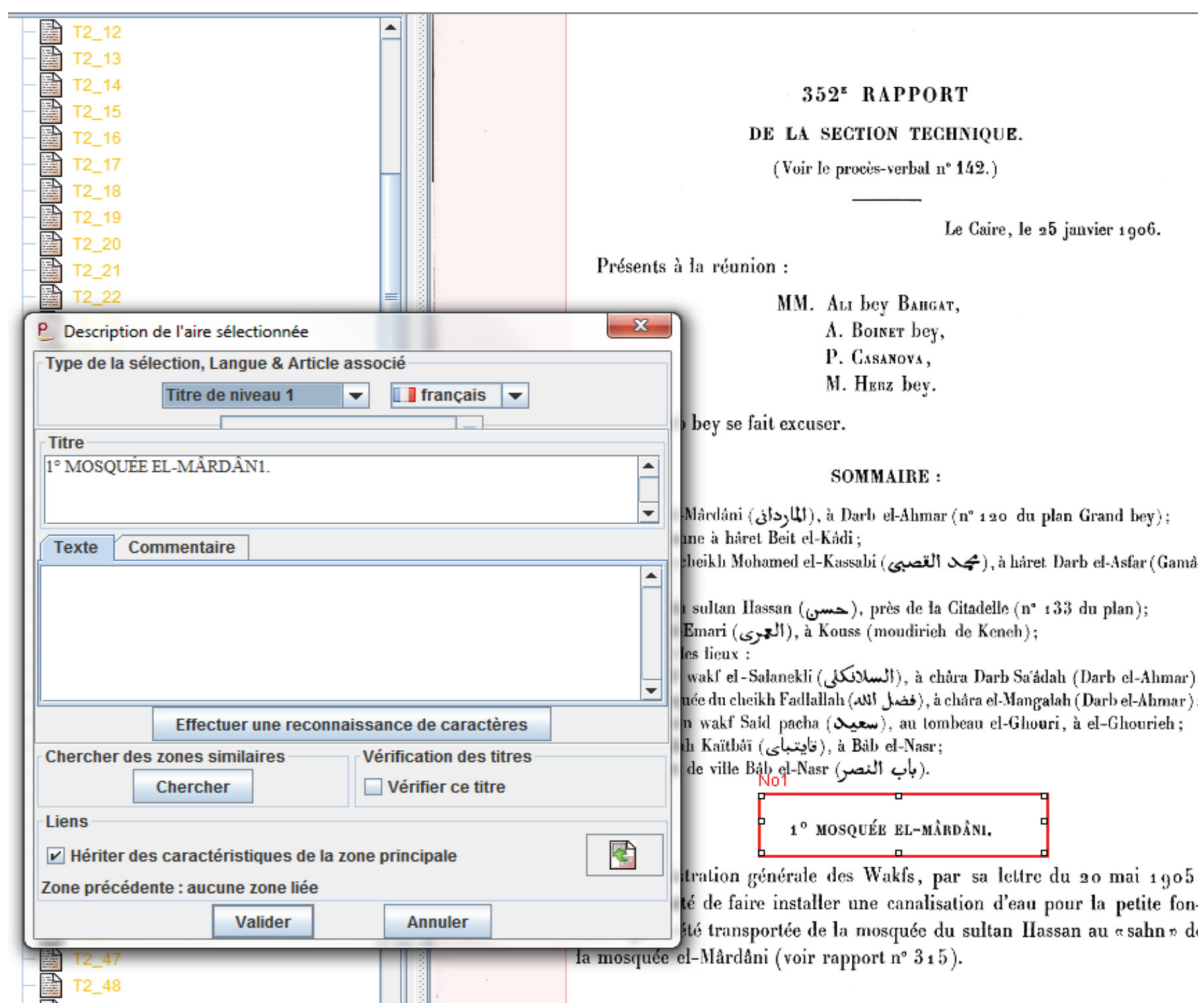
T2_12
T2_13
T2_14
T2_15
T2_16
T2_17
T2_18
T2_19
T2_20
T2_21
T2_22

Description de l'aire sélectionnée

Type de la sélection, Langue & Article associé

Titre de niveau 1
français

Titre
1° MOSQUÉE EL-MÂRDÂN1.

Texte
Commentaire

Effectuer une reconnaissance de caractères

Chercher des zones similaires
Chercher

Vérification des titres
Vérifier ce titre

Liens
Hériter des caractéristiques de la zone principale
Zone précédente : aucune zone liée

Valider
Annuler

T2_47
T2_48

352$^{E}$ RAPPORT

DE LA SECTION TECHNIQUE.

(Voir le procès-verbal n° 142.)

Le Caire, le 25 janvier 1906.

Présents à la réunion :

MM. Ali bey Bahgat,
A. Boinet bey,
P. Casanova,
M. Herz bey.

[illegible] bey se fait excuser.

SOMMAIRE :

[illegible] Mârdâni (المارداني), à Darb el-Ahmar (n° 120 du plan Grand bey);
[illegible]ne à hâret Beit el-Kâdi;
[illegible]heikh Mohamed el-Kassabi (محمد القصبي), à hâret Darb el-Asfar (Gamâ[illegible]
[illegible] sultan Hassan (حسن), près de la Citadelle (n° 133 du plan);
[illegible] Emari (العمري), à Kouss (moudirieh de Keneh);
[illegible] les lieux :
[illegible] wakf el-Salanekli (السلانكلي), à chàra Darb Sa'âdah (Darb el-Ahmar)
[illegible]née du cheikh Fadlallah (فضل الله), à chàra el-Mangalah (Darb el-Ahmar)
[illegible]n wakf Saïd pacha (سعيد), au tombeau el-Ghouri, à el-Ghourieh;
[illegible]h Kaïtbâï (قايتباي), à Bâb el-Nasr;
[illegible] de ville Bâb el-Nasr (باب النصر).

No1

1° MOSQUÉE EL-MÂRDÂNI.

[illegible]stration générale des Wakfs, par sa lettre du 20 mai 1905 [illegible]té de faire installer une canalisation d'eau pour la petite fon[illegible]été transportée de la mosquée du sultan Hassan au «sahn» d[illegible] la mosquée el-Mârdâni (voir rapport n° 315).